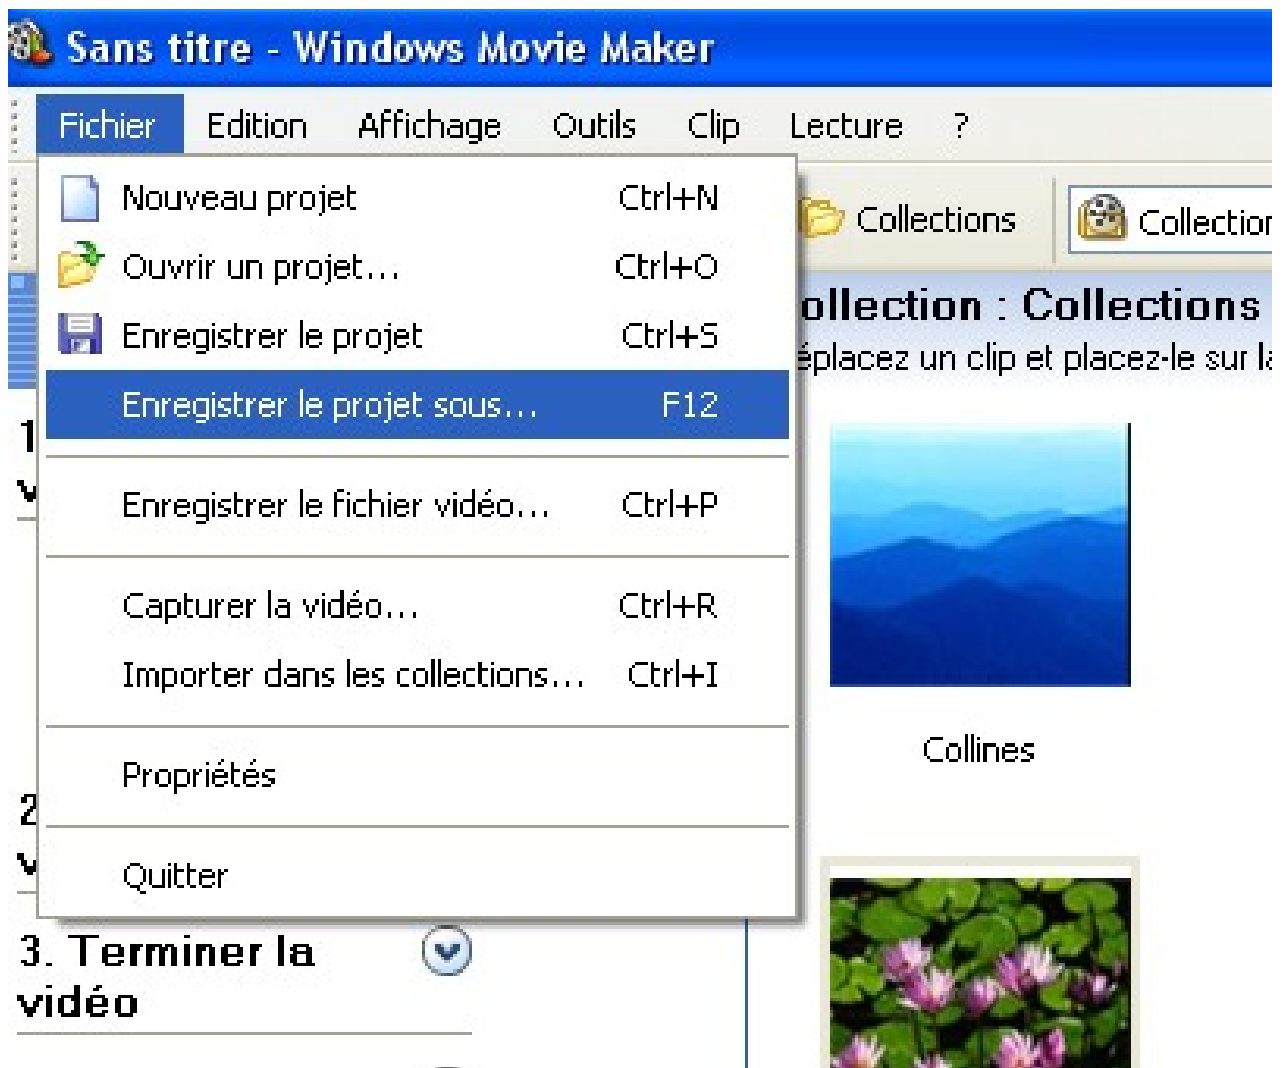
Sans titre - Windows Movie Maker

Fichier Edition Affichage Outils Clip Lecture ?

Nouveau projet Ctrl+N
Ouvrir un projet... Ctrl+O
Enregistrer le projet Ctrl+S
Enregistrer le projet sous... F12
Enregistrer le fichier vidéo... Ctrl+P
Capturer la vidéo... Ctrl+R
Importer dans les collections... Ctrl+I
Propriétés
Quitter

Collections
Collection

ollection : Collections
éplacez un clip et placez-le sur l

Collines

1
v

2
v

3. Terminer la vidéo